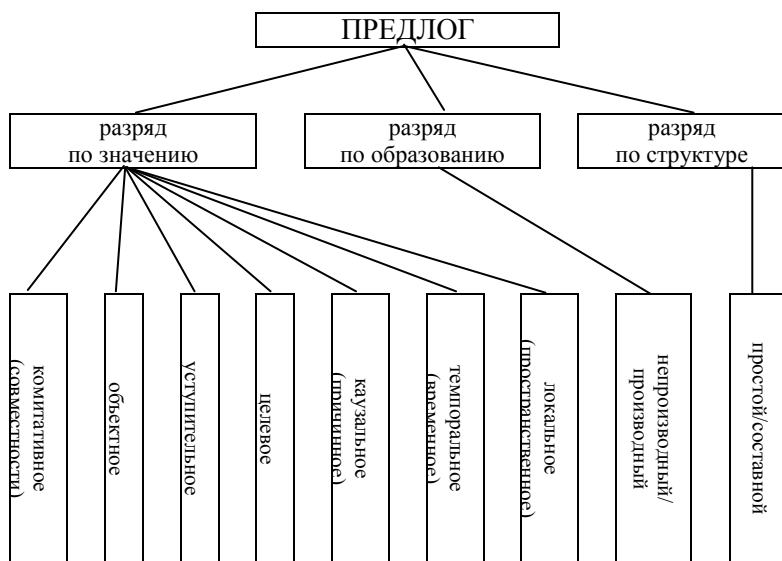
ПРЕДЛОГ

разряд по значению

разряд по образованию

разряд по структуре

комитативное (совместности)

объектное

уступительное

целевое

каузальное (причинное)

темпоральное (временное)

локальное (пространственное)

непроизводный/ производный

простой/составной